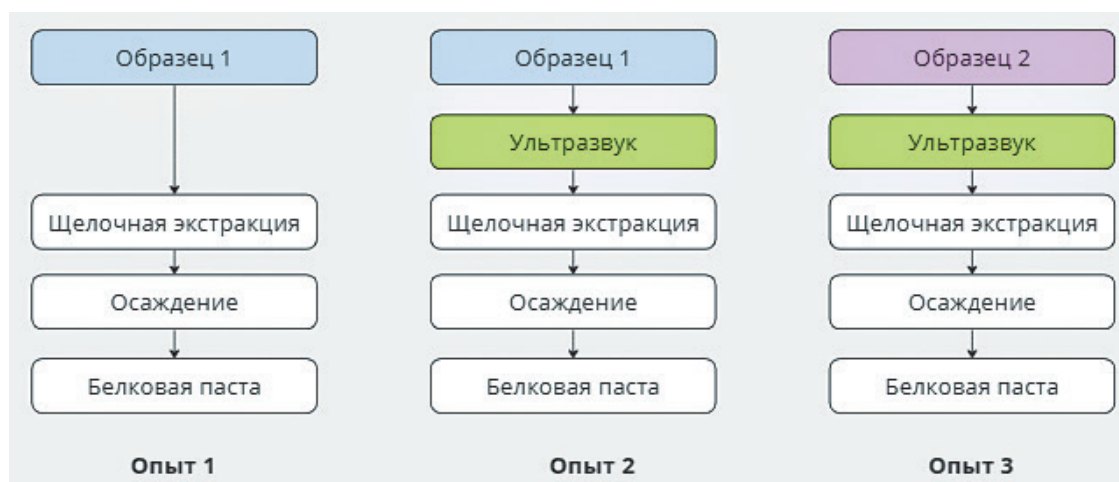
Образец 1

Щелочная экстракция

Осаждение

Белковая паста

Опыт 1

Образец 1

Ультразвук

Щелочная экстракция

Осаждение

Белковая паста

Опыт 2

Образец 2

Ультразвук

Щелочная экстракция

Осаждение

Белковая паста

Опыт 3